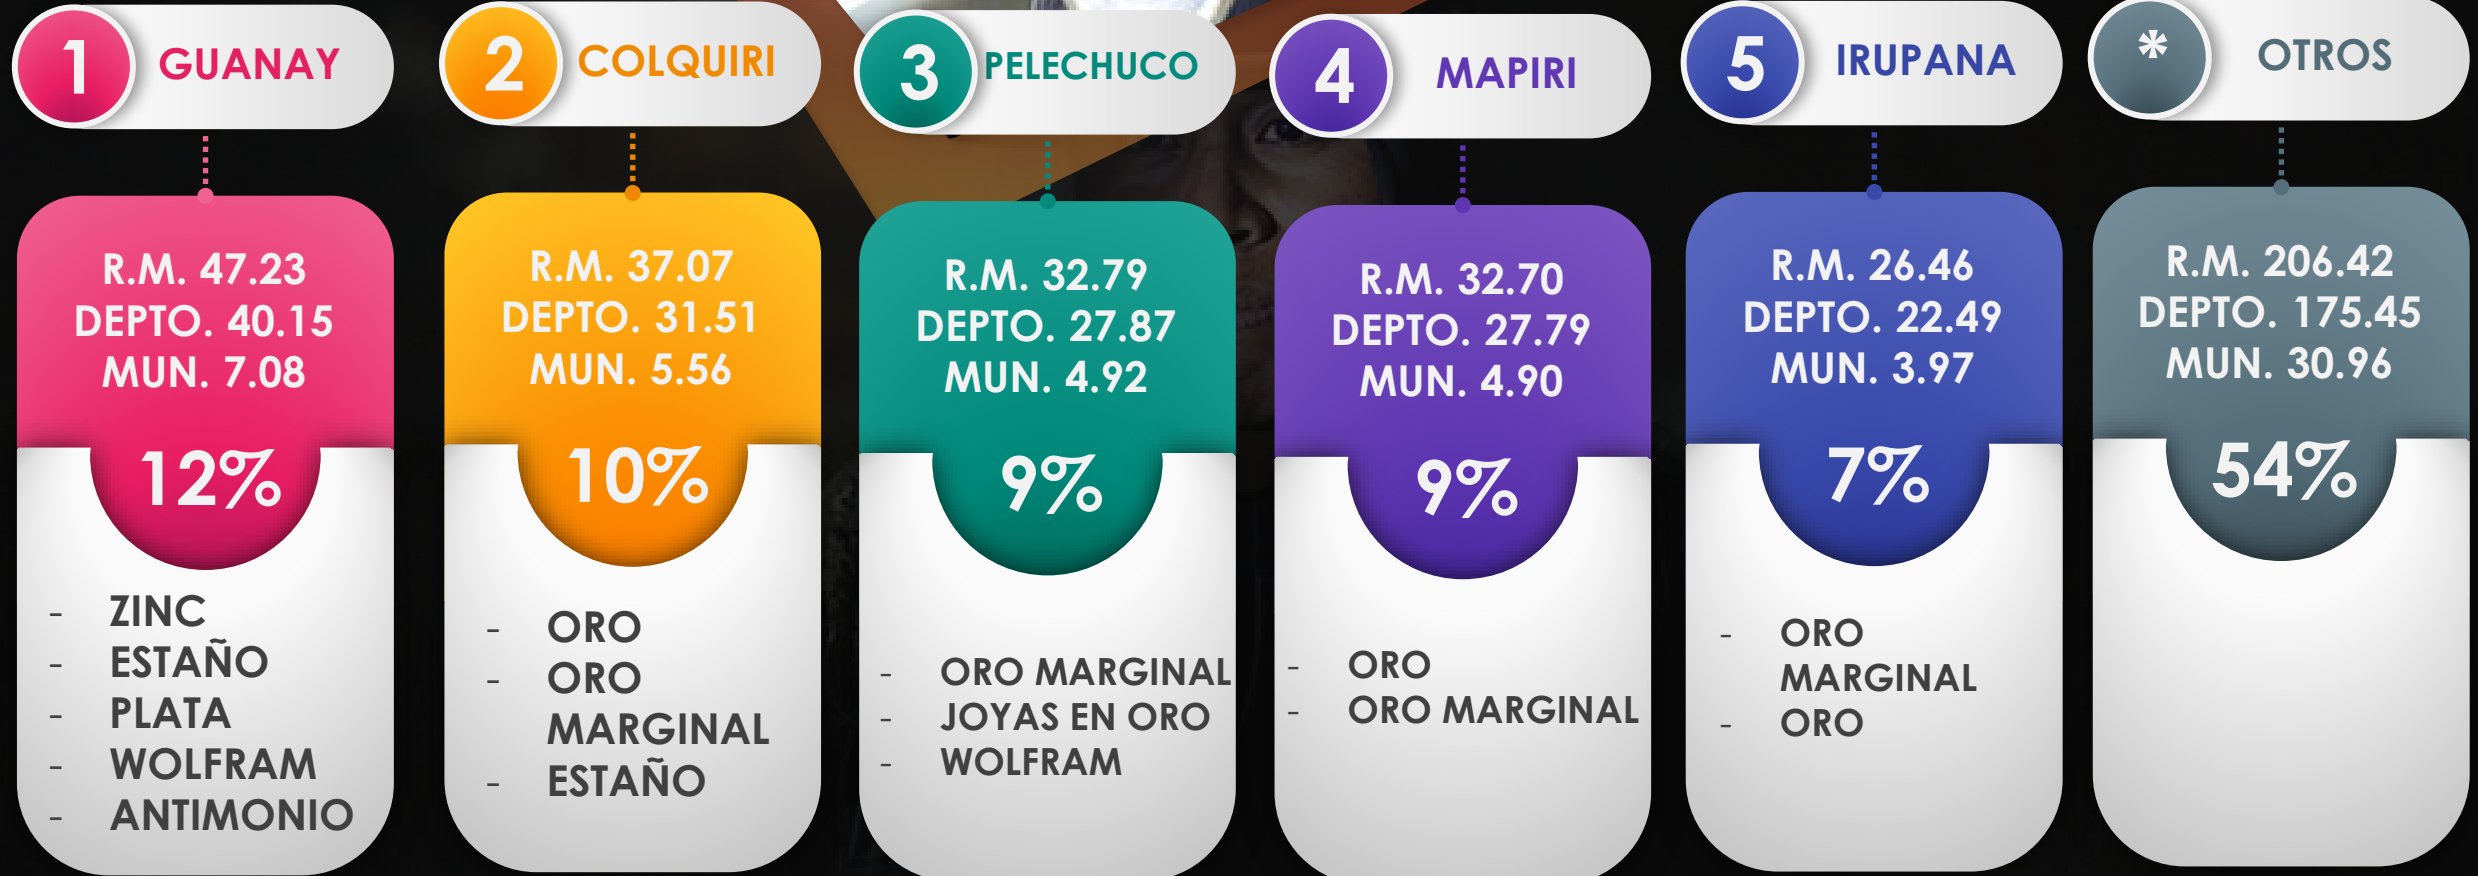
1 GUANAY

R.M. 47.23
DEPTO. 40.15
MUN. 7.08

12%

- ZINC
- ESTAÑO
- PLATA
- WOLFRAM
- ANTIMONIO

2 COLQUIRI

R.M. 37.07
DEPTO. 31.51
MUN. 5.56

10%

- ORO
- ORO MARGINAL
- ESTAÑO

3 PELECHUCO

R.M. 32.79
DEPTO. 27.87
MUN. 4.92

9%

- ORO MARGINAL
- JOYAS EN ORO
- WOLFRAM

4 MAPIRI

R.M. 32.70
DEPTO. 27.79
MUN. 4.90

9%

- ORO
- ORO MARGINAL

5 IRUPANA

R.M. 26.46
DEPTO. 22.49
MUN. 3.97

7%

- ORO MARGINAL
- ORO

* OTROS

R.M. 206.42
DEPTO. 175.45
MUN. 30.96

54%